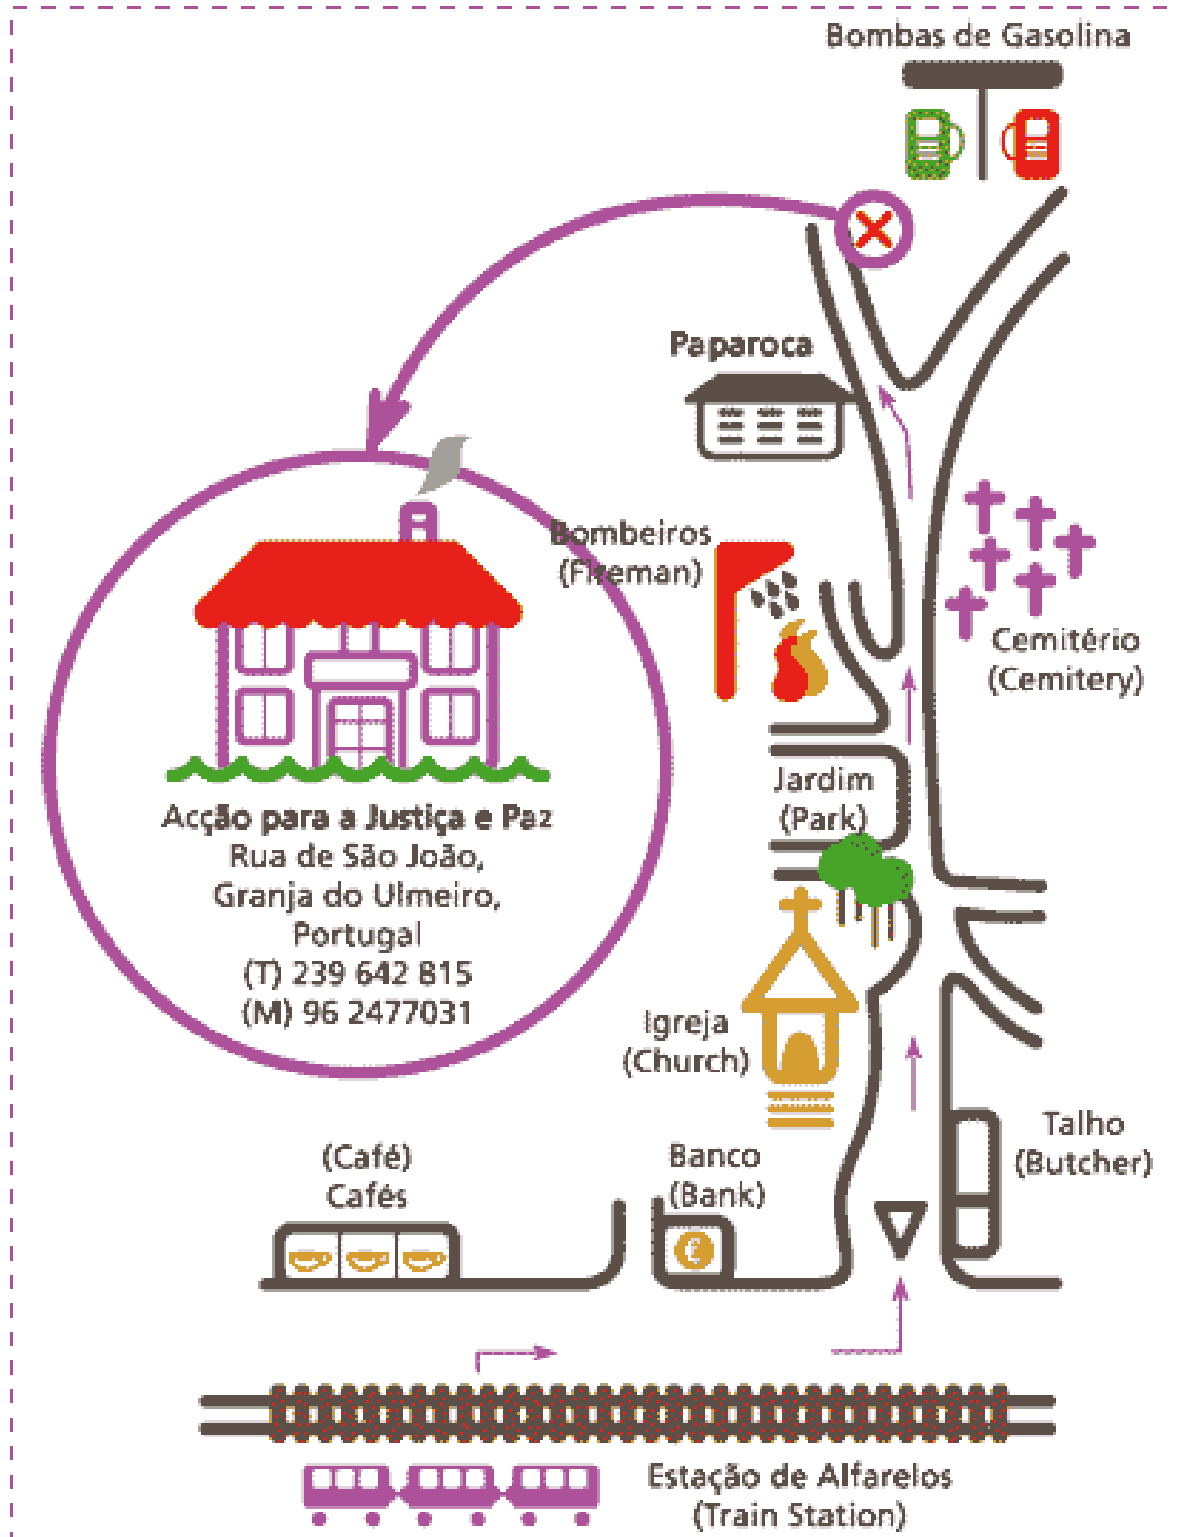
Bombas de Gasolina

Paparoca

Bombeiros
(Fireman)

Cemitério
(Cemitery)

Jardim
(Park)

Igreja
(Church)

Acção para a Justiça e Paz
Rua de São João,
Granja do Ulmeiro,
Portugal
(T) 239 642 815
(M) 96 2477031

Talho
(Butcher)

(Café)
Cafés

Banco
(Bank)

Estação de Alfarelos
(Train Station)